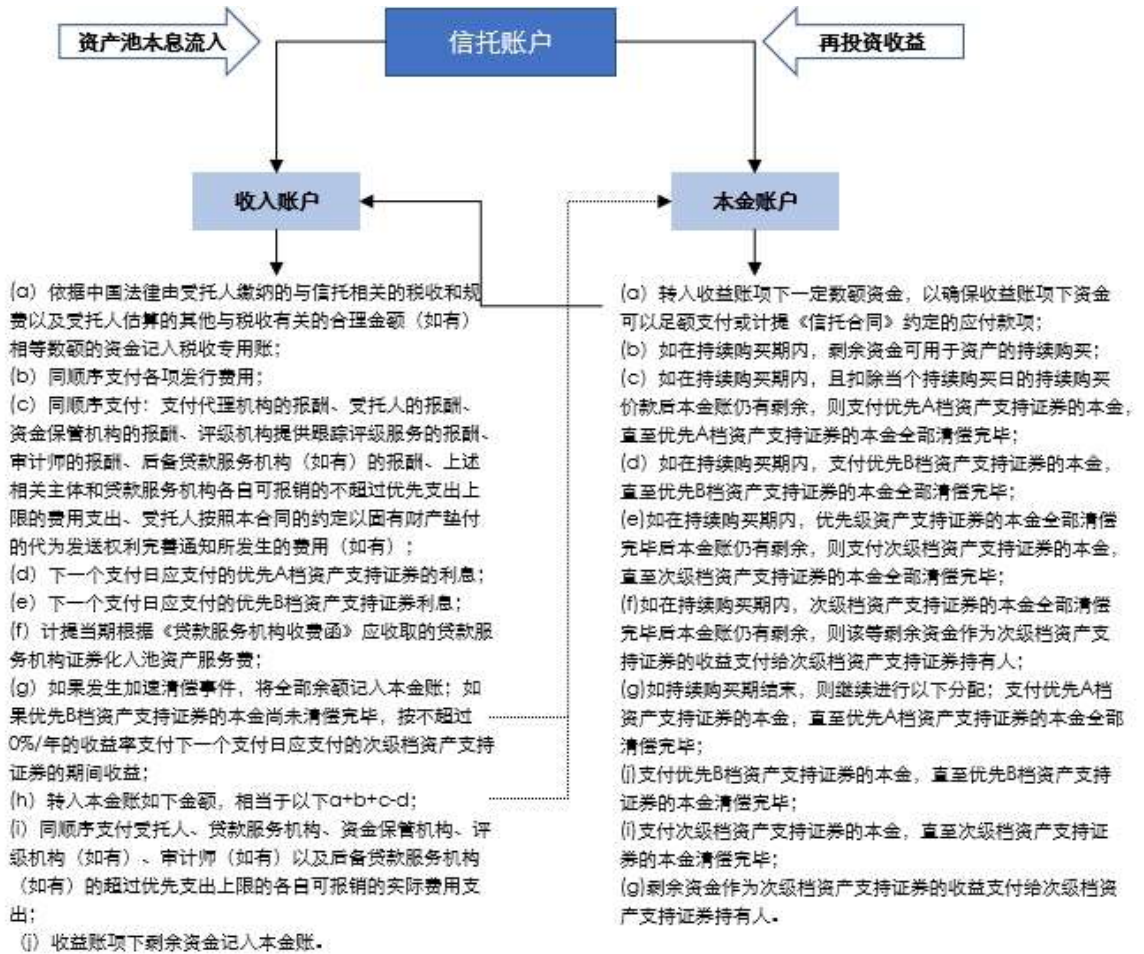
资产池本息流入

信托账户

再投资收益

收入账户

本金账户

(a) 依据中国法律由受托人缴纳的与信托相关的税收和规费以及受托人估算的其他与税收有关的合理金额（如有）相等数额的资金记入税收专用账；
(b) 同顺序支付各项发行费用；
(c) 同顺序支付：支付代理机构的报酬、受托人的报酬、资金保管机构的报酬、评级机构提供跟踪评级服务的报酬、审计师的报酬、后备贷款服务机构（如有）的报酬、上述相关主体和贷款服务机构各自可报销的不超过优先支出上限的费用支出、受托人按照本合同的约定以固有财产垫付的代为发送权利完善通知所发生的费用（如有）；
(d) 下一个支付日应支付的优先A档资产支持证券的利息；
(e) 下一个支付日应支付的优先B档资产支持证券利息；
(f) 计提当期根据《贷款服务机构收费函》应收取的贷款服务机构证券化入池资产服务费；
(g) 如果发生加速清偿事件，将全部余额记入本金账；如果优先B档资产支持证券的本金尚未清偿完毕，按不超过0%/年的收益率支付下一个支付日应支付的次级档资产支持证券的期间收益；
(h) 转入本金账如下金额，相当于以下a+b+c-d；
(i) 同顺序支付受托人、贷款服务机构、资金保管机构、评级机构（如有）、审计师（如有）以及后备贷款服务机构（如有）的超过优先支出上限的各自可报销的实际费用支出；
(j) 收益账项下剩余资金记入本金账。

(a) 转入收益账项下一定数额资金，以确保收益账项下资金可以足额支付或计提《信托合同》约定的应付款项；
(b) 如在持续购买期内，剩余资金可用于资产的持续购买；
(c) 如在持续购买期内，且扣除当个持续购买日的持续购买价款后本金账仍有剩余，则支付优先A档资产支持证券的本金，直至优先A档资产支持证券的本金全部清偿完毕；
(d) 如在持续购买期内，支付优先B档资产支持证券的本金，直至优先B档资产支持证券的本金全部清偿完毕；
(e)如在持续购买期内，优先级资产支持证券的本金全部清偿完毕后本金账仍有剩余，则支付次级档资产支持证券的本金，直至次级档资产支持证券的本金全部清偿完毕；
(f)如在持续购买期内，次级档资产支持证券的本金全部清偿完毕后本金账仍有剩余，则该等剩余资金作为次级档资产支持证券的收益支付给次级档资产支持证券持有人；
(g)如持续购买期结束，则继续进行以下分配：支付优先A档资产支持证券的本金，直至优先A档资产支持证券的本金全部清偿完毕；
(j)支付优先B档资产支持证券的本金，直至优先B档资产支持证券的本金清偿完毕；
(i)支付次级档资产支持证券的本金，直至次级档资产支持证券的本金清偿完毕；
(g)剩余资金作为次级档资产支持证券的收益支付给次级档资产支持证券持有人。